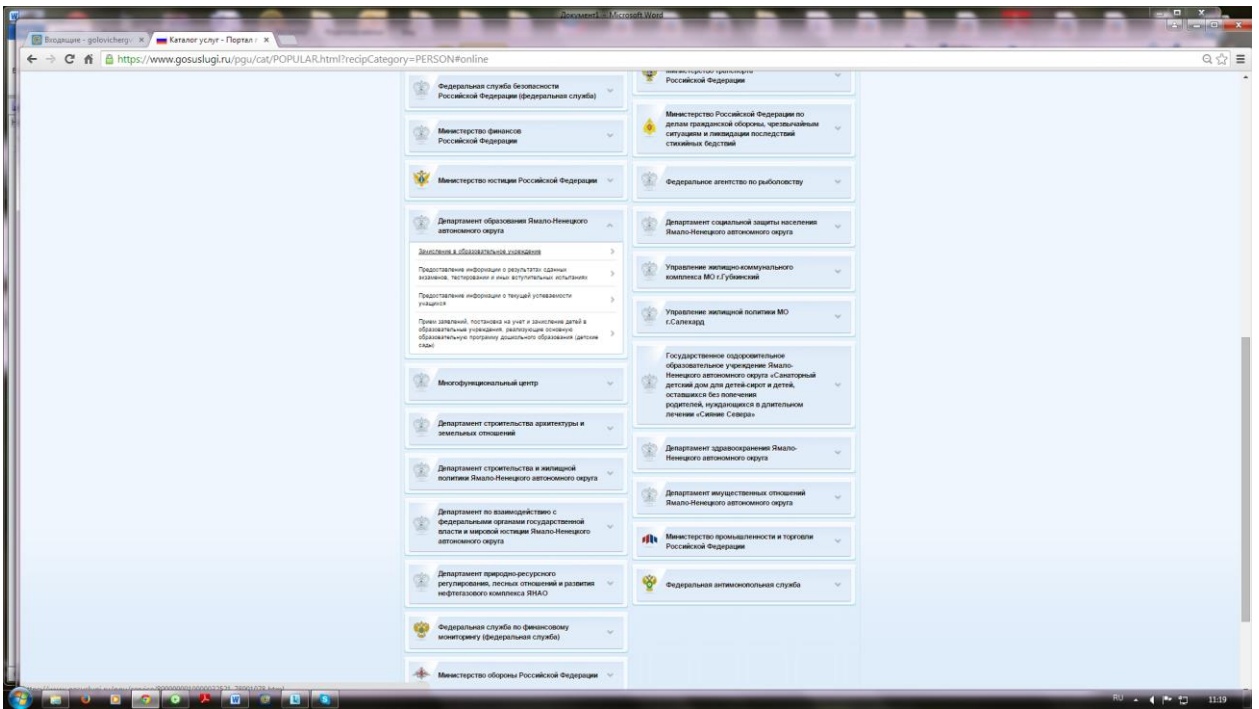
Документ1 - Microsoft Word

Входящие - golovicherg ×
Каталог услуг - Портал ×

https://www.gosuslugi.ru/pgu/cat/POPULAR.html?recipCategory=PERSON#online

Федеральная служба безопасности Российской Федерации (федеральная служба)

Министерство финансов Российской Федерации

Министерство юстиции Российской Федерации

Департамент образования Ямало-Ненецкого автономного округа

Зачисление в образовательное учреждение

Предоставление информации о результатах сданных экзаменов, тестирования и иных вступительных испытаний

Предоставление информации о текущей успеваемости учащегося

Прием заявлений, постановка на учет и зачисление детей в образовательные учреждения, реализующие основную образовательную программу дошкольного образования (детские сады)

Многофункциональный центр

Департамент строительства архитектуры и земельных отношений

Департамент строительства и жилищной политики Ямало-Ненецкого автономного округа

Департамент по взаимодействию с федеральными органами государственной власти и мировой юстиции Ямало-Ненецкого автономного округа

Департамент природно-ресурсного регулирования, лесных отношений и развития нефтегазового комплекса ЯНАО

Федеральная служба по финансовому мониторингу (федеральная служба)

Министерство обороны Российской Федерации

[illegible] Российской Федерации

Министерство Российской Федерации по делам гражданской обороны, чрезвычайным ситуациям и ликвидации последствий стихийных бедствий

Федеральное агентство по рыболовству

Департамент социальной защиты населения Ямало-Ненецкого автономного округа

Управление жилищно-коммунального комплекса МО г.Губкинский

Управление жилищной политики МО г.Салехард

Государственное оздоровительное образовательное учреждение Ямало-Ненецкого автономного округа «Санаторный детский дом для детей-сирот и детей, оставшихся без попечения родителей, нуждающихся в длительном лечении «Сияние Севера»

Департамент здравоохранения Ямало-Ненецкого автономного округа

Департамент имущественных отношений Ямало-Ненецкого автономного округа

Министерство промышленности и торговли Российской Федерации

Федеральная антимонопольная служба

RU 11:19